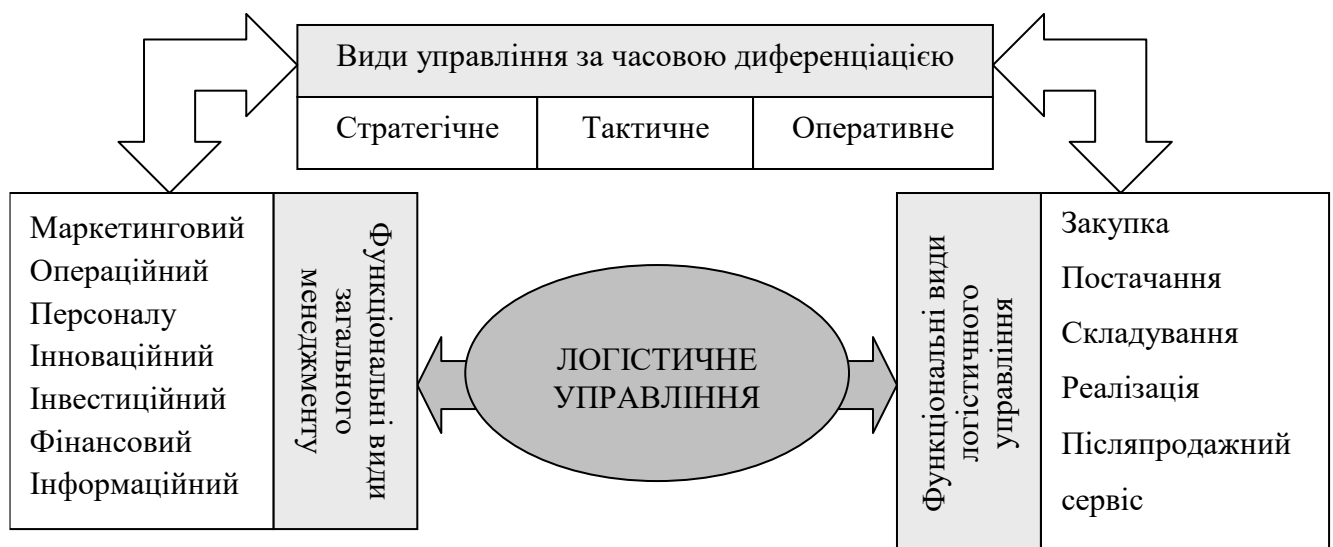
Види управління за часовою диференціацією

| Стратегічне | Тактичне | Оперативне |
|---|---|---|

Маркетинговий
Операційний
Персоналу
Інноваційний
Інвестиційний
Фінансовий
Інформаційний

Функціональні види загального менеджменту

ЛОГІСТИЧНЕ УПРАВЛІННЯ

Функціональні види логістичного управління

Закупка
Постачання
Складування
Реалізація
Післяпродажний сервіс